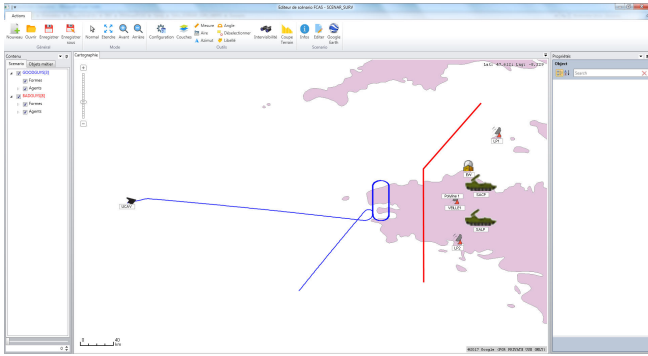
Editeur de scénario FCAS - SCENAR_SURF

Actions

Nouveau Ouvrir Enregistrer Enregistrer sous
Général

Normal Etendre Avant Arrière
Mode

Configuration Couches
Mesurer Aire Azimut
Angle Désélectionner Libellé
Outils

Interopérabilité Coupe Terrain

Infos Editer Google Earth
Scénario

Contenu
Scenario Objets métier
GOODGUYS[3]
Forces
Agents
BADGUYS[5]
Forces
Agents

Cartographie

Lat: 47.0211 Lon: -4.329

GOOV
LP1
BW
SACP
COMPA-1
VRELEY
SALP
LP2

0 40 km

Propriétés
Objet
Search